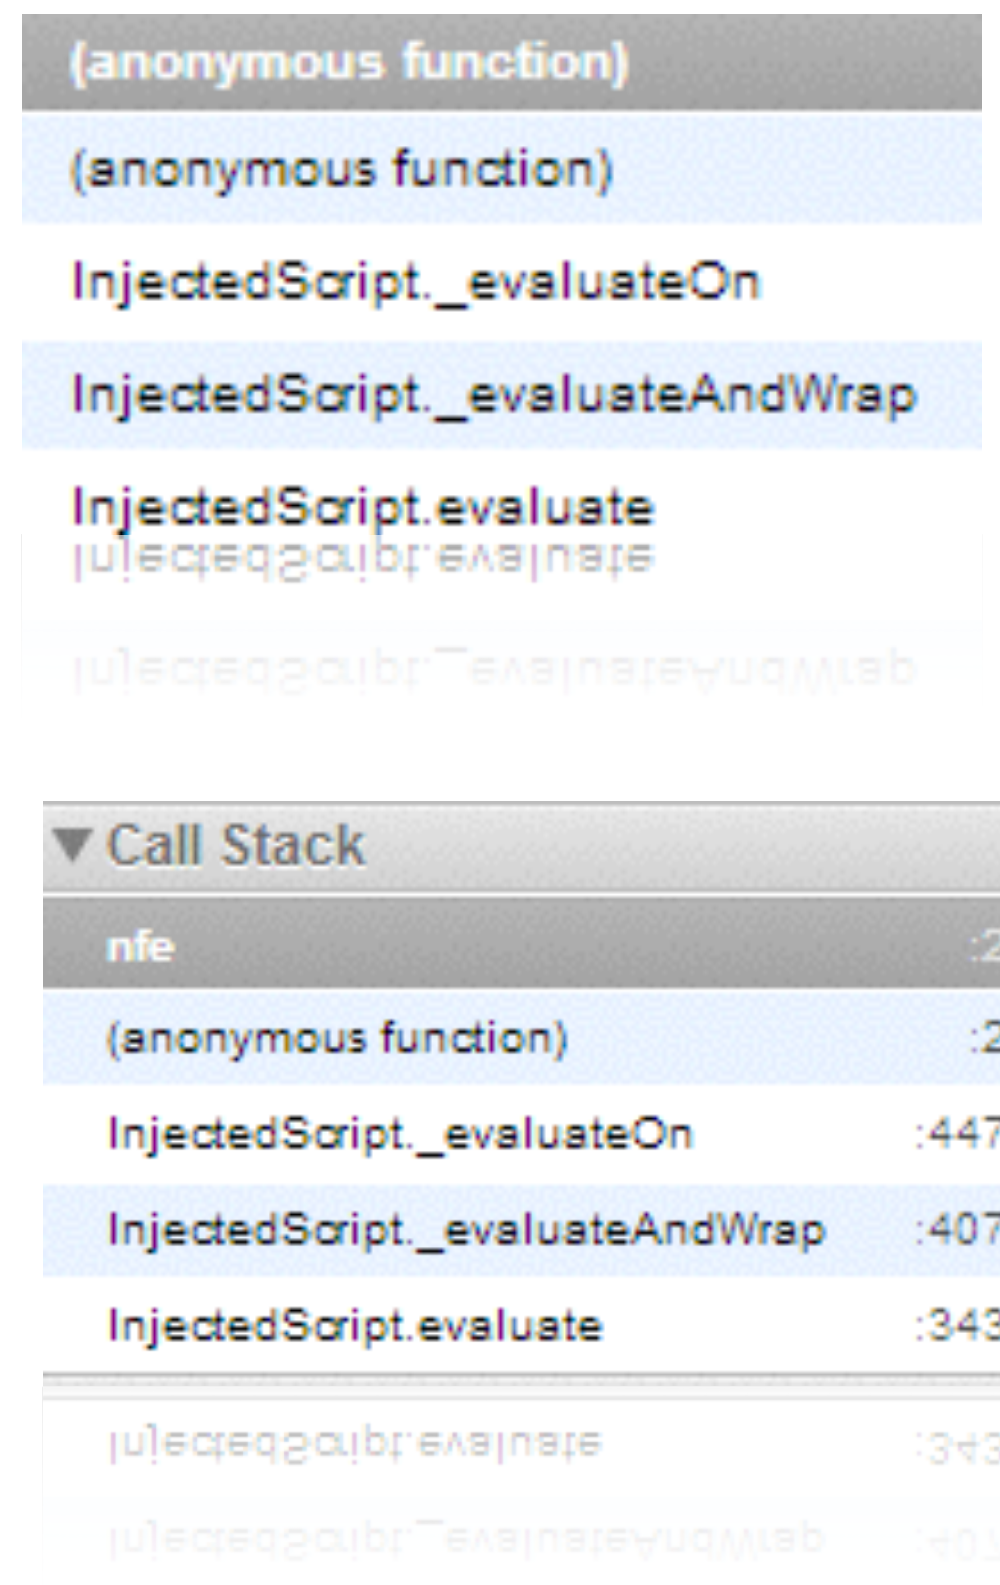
(anonymous function)
(anonymous function)
InjectedScript._evaluateOn
InjectedScript._evaluateAndWrap
InjectedScript.evaluate

▼ Call Stack
nfe :2
(anonymous function) :2
InjectedScript._evaluateOn :447
InjectedScript._evaluateAndWrap :407
InjectedScript.evaluate :343